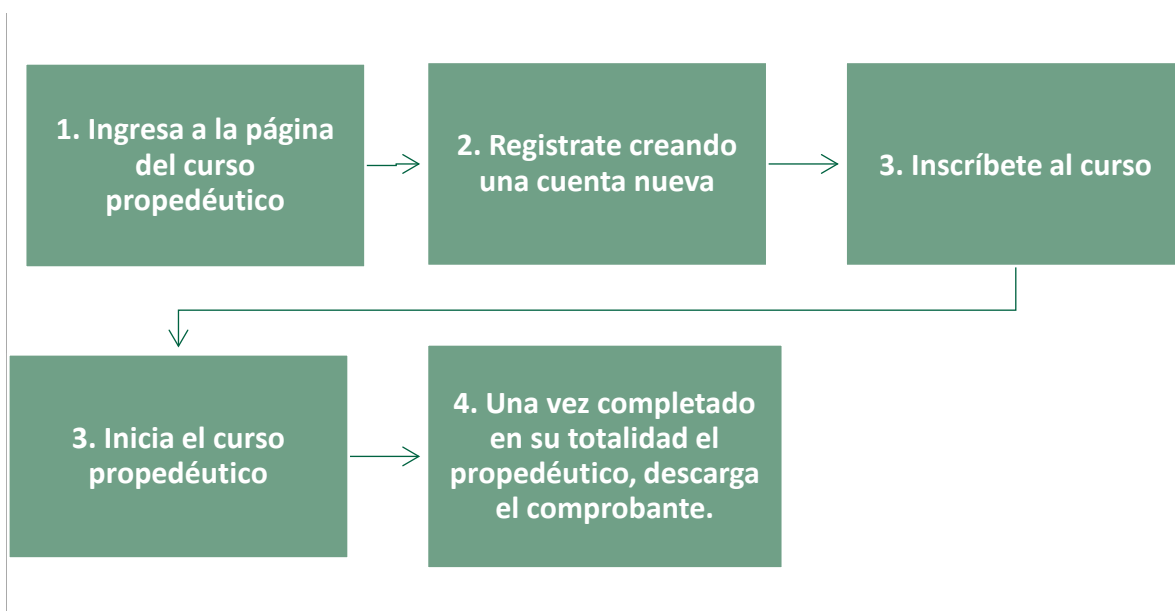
1. Ingresa a la página del curso propedéutico

2. Registrate creando una cuenta nueva

3. Inscríbete al curso

3. Inicia el curso propedéutico

4. Una vez completado en su totalidad el propedéutico, descarga el comprobante.